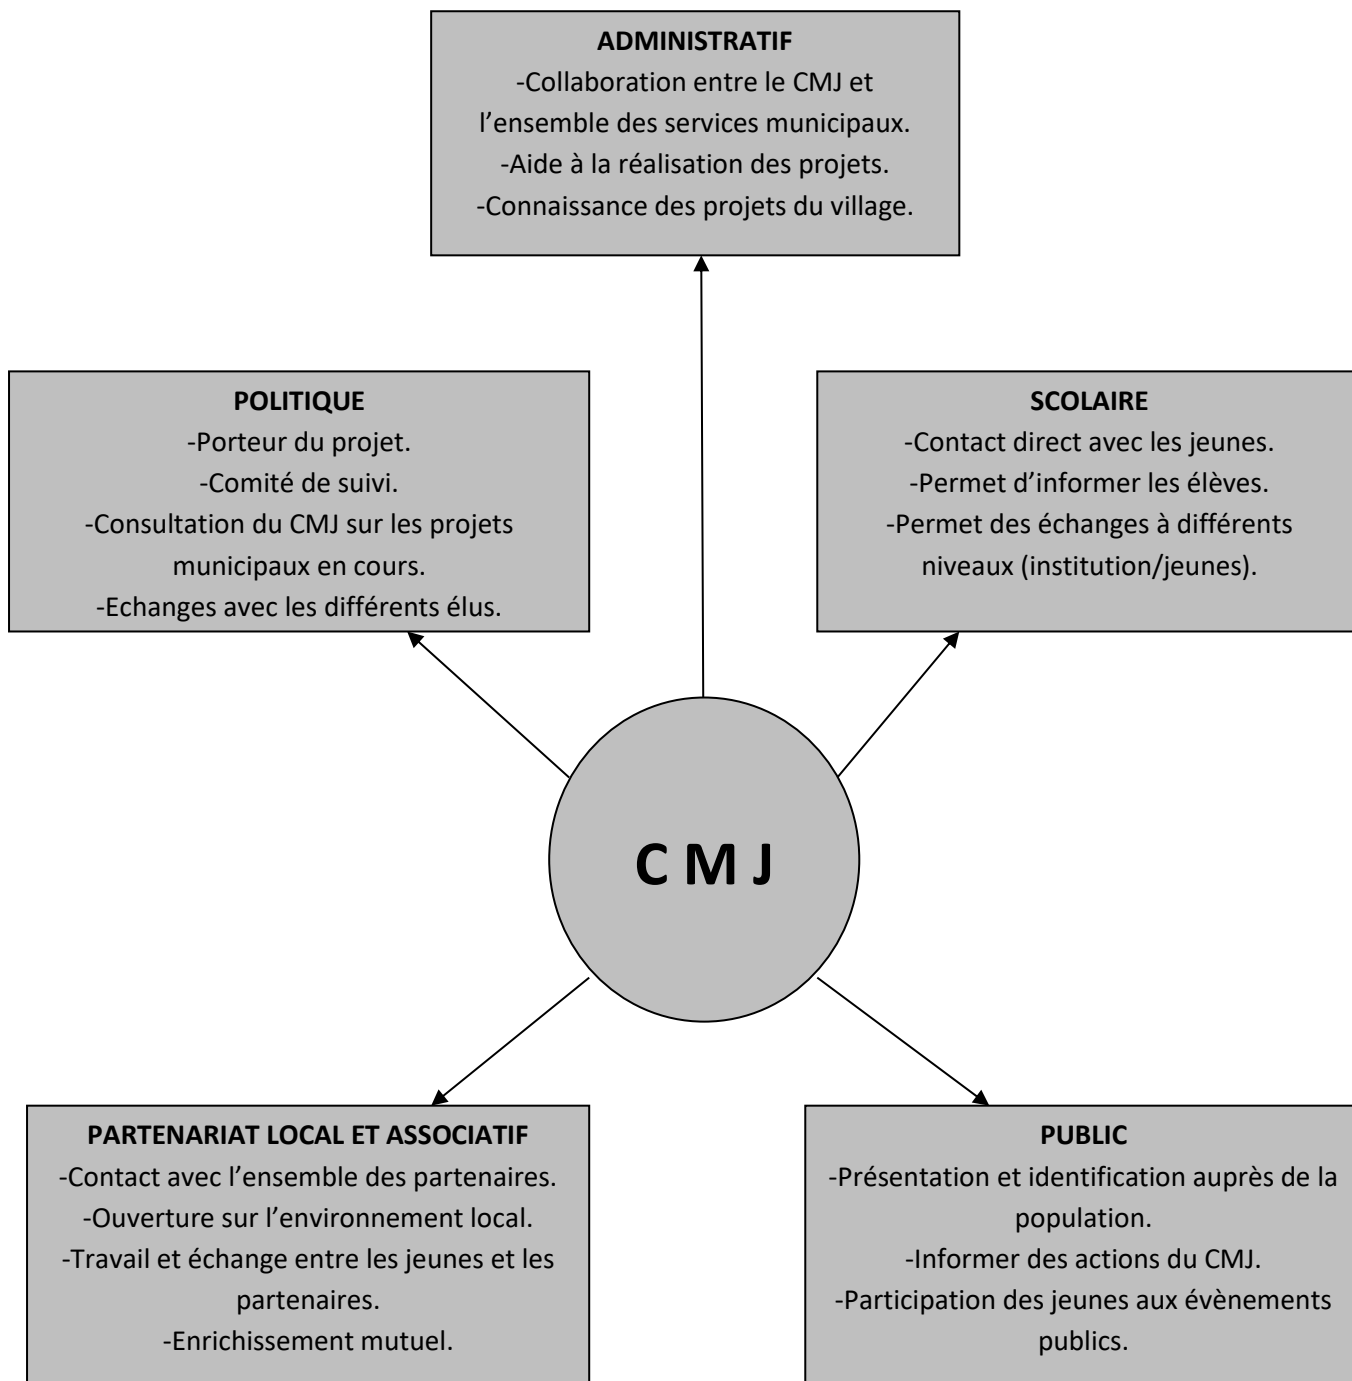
**ADMINISTRATIF**
-Collaboration entre le CMJ et l'ensemble des services municipaux.
-Aide à la réalisation des projets.
-Connaissance des projets du village.

**POLITIQUE**
-Porteur du projet.
-Comité de suivi.
-Consultation du CMJ sur les projets municipaux en cours.
-Echanges avec les différents élus.

**SCOLAIRE**
-Contact direct avec les jeunes.
-Permet d'informer les élèves.
-Permet des échanges à différents niveaux (institution/jeunes).

C M J

**PARTENARIAT LOCAL ET ASSOCIATIF**
-Contact avec l'ensemble des partenaires.
-Ouverture sur l'environnement local.
-Travail et échange entre les jeunes et les partenaires.
-Enrichissement mutuel.

**PUBLIC**
-Présentation et identification auprès de la population.
-Informer des actions du CMJ.
-Participation des jeunes aux évènements publics.